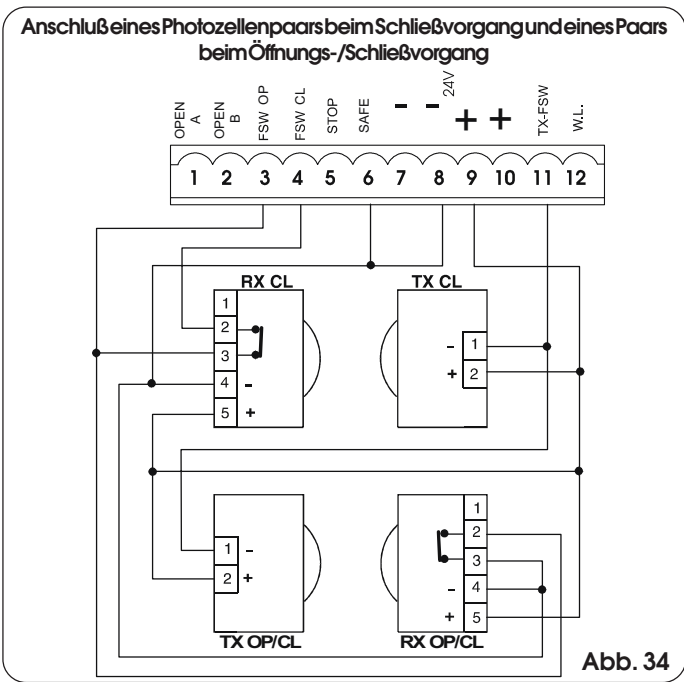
Anschluß eines Photozellenpaars beim Schließvorgang und eines Paars beim Öffnungs-/Schließvorgang

OPEN A
OPEN B
FSW OP
FSW CL
STOP
SAFE
–
–
24V
+
+
TX-FSW
W.L.

1 2 3 4 5 6 7 8 9 10 11 12

RX CL
1
2
3
4 –
5 +

TX CL
– 1
+ 2

TX OP/CL
1 –
2 +

RX OP/CL
1
2
3
– 4
+ 5

Abb. 34